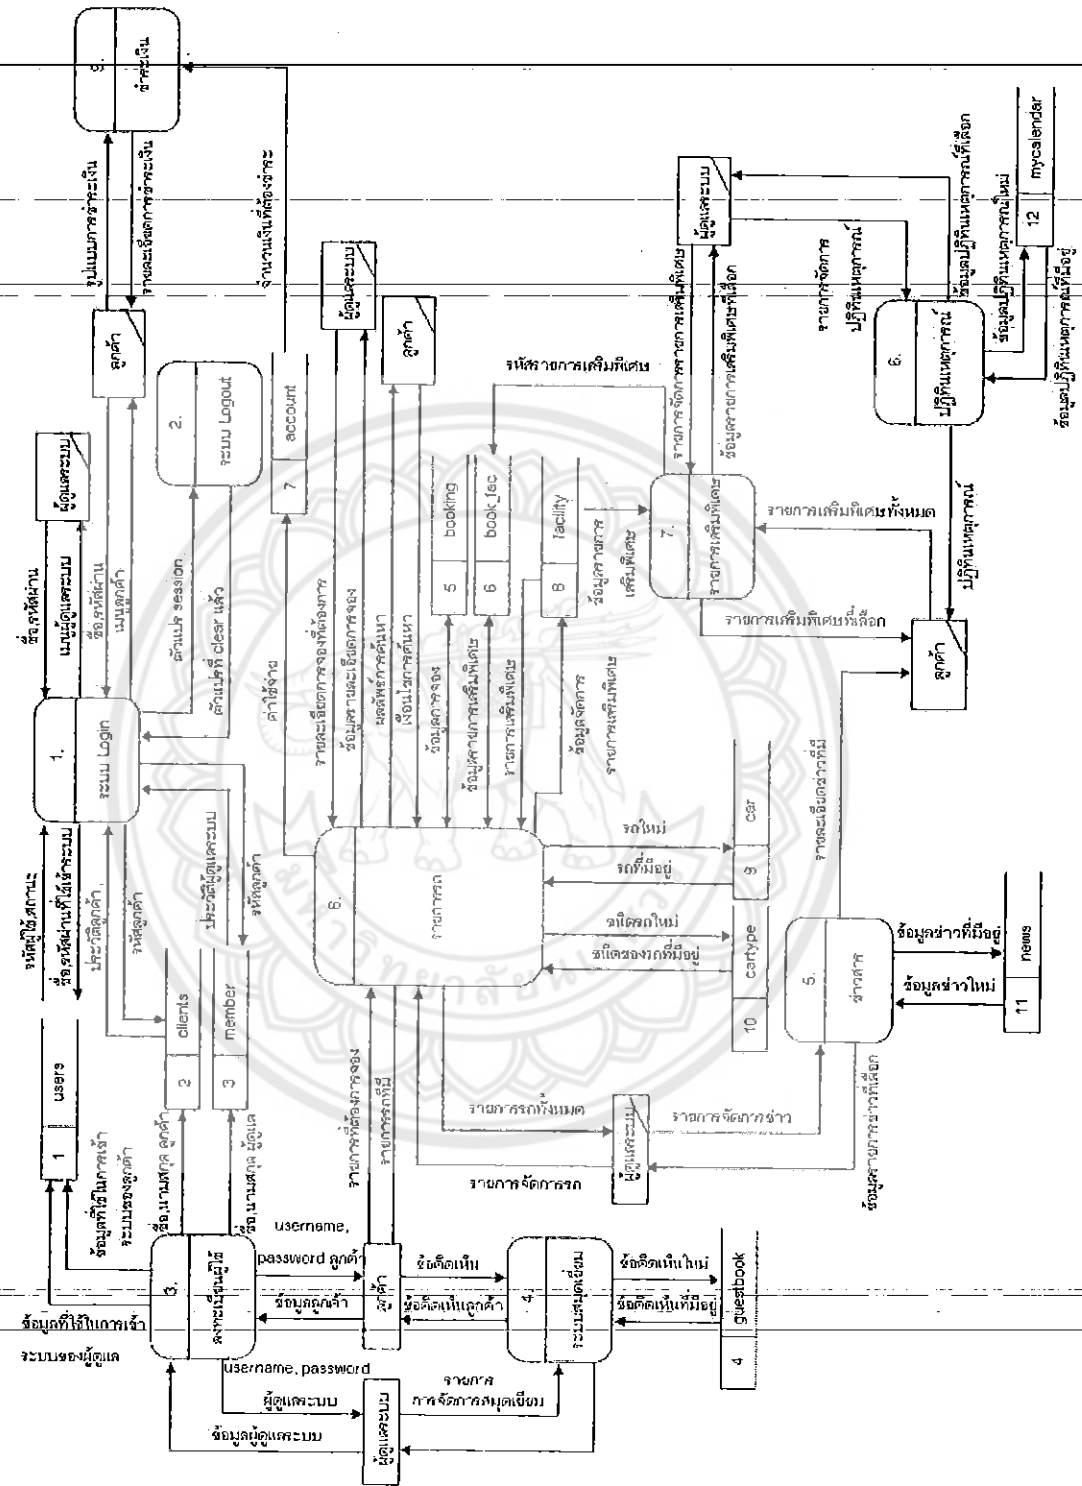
1. ระบบ Login

2. ระบบ Logout

3. ลงทะเบียนผู้ใช้

4. ระบบสมุดเยี่ยม

5. ข่าวสาร

6. ปฏิทินเหตุการณ์

7. รายการเสริมพิเศษ

8. รายการรถ

9. ชำระเงิน

1 users

2 clients

3 member

4 guestbook

5 booking

6 book_fac

7 account

8 facility

9 car

10 cartype

11 news

12 mycalendar

ลูกค้า

ผู้ดูแลระบบ

ชื่อ,รหัสผ่าน

เมนูผู้ดูแลระบบ

ชื่อ,รหัสผ่าน

เมนูลูกค้า

ค่าตัวแปร session

ตัวแปรที่ clear แล้ว

รหัสผู้ใช้,สถานะ

ชื่อ,รหัสผ่านที่ใช้เข้าระบบ

ประวัติลูกค้า

รหัสลูกค้า

ประวัติผู้ดูแลระบบ

รหัสลูกค้า

ข้อมูลที่ใช้ในการเข้าระบบของลูกค้า

ชื่อ,นามสกุล ลูกค้า

ชื่อ,นามสกุล ผู้ดูแล

ข้อมูลที่ใช้ในการเข้าระบบของผู้ดูแล

username, password ลูกค้า

ข้อมูลลูกค้า

username, password

ผู้ดูแลระบบ

ข้อมูลผู้ดูแลระบบ

ข้อคิดเห็น

ข้อคิดเห็นลูกค้า

ข้อคิดเห็นใหม่

ข้อคิดเห็นที่มีอยู่

รายการ การจัดการสมุดเยี่ยม

รูปแบบการชำระเงิน

รายละเอียดการชำระเงิน

จำนวนเงินที่ต้องชำระ

ค่าใช้จ่าย

รายละเอียดการจองที่ต้องการ

ข้อมูลรายละเอียดการจอง

ผลลัพธ์การค้นหา

เงื่อนไขการค้นหา

ข้อมูลการจอง

ข้อมูลรายการเสริมพิเศษ

รายการเสริมพิเศษ

ข้อมูลจัดการรายการเสริมพิเศษ

รายการที่ต้องการจอง

รายการรถที่มี

รายการรถทั้งหมด

รายการจัดการรถ

รถใหม่

รถที่มีอยู่

ชนิดรถใหม่

ชนิดของรถที่มีอยู่

รายการจัดการข่าว

ข้อมูลรายการข่าวที่เลือก

รายละเอียดข่าวที่มี

ข้อมูลข่าวที่มีอยู่

ข้อมูลข่าวใหม่

รหัสรายการเสริมพิเศษ

ข้อมูลรายการเสริมพิเศษ

รายการจัดการรายการเสริมพิเศษ

ข้อมูลรายการเสริมพิเศษที่เลือก

รายการเสริมพิเศษทั้งหมด

รายการเสริมพิเศษที่เลือก

รายการจัดการปฏิทินเหตุการณ์

ข้อมูลปฏิทินเหตุการณ์ที่เลือก

ข้อมูลปฏิทินเหตุการณ์ใหม่

ข้อมูลปฏิทินเหตุการณ์ที่มีอยู่

ปฏิทินเหตุการณ์